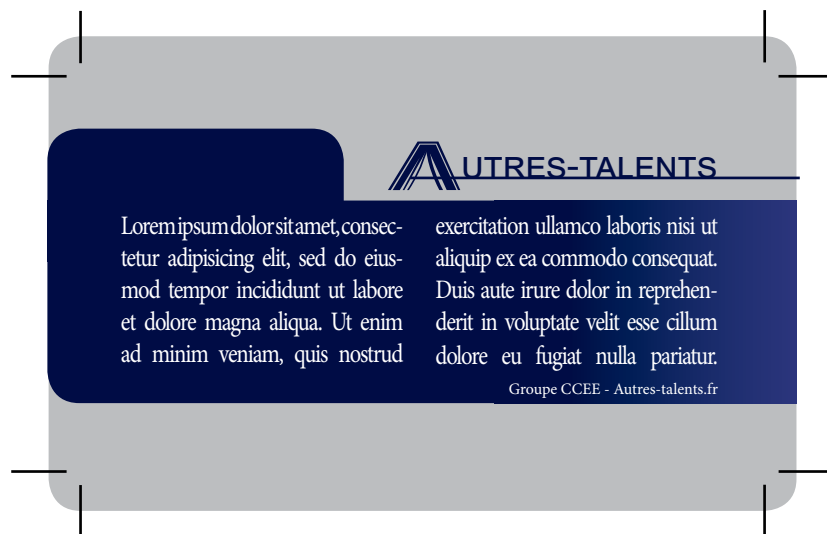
AUTRES-TALENTS

Lorem ipsum dolor sit amet, consectetur adipisicing elit, sed do eiusmod tempor incididunt ut labore et dolore magna aliqua. Ut enim ad minim veniam, quis nostrud

exercitation ullamco laboris nisi ut aliquip ex ea commodo consequat. Duis aute irure dolor in reprehenderit in voluptate velit esse cillum dolore eu fugiat nulla pariatur.

Groupe CCEE - Autres-talents.fr